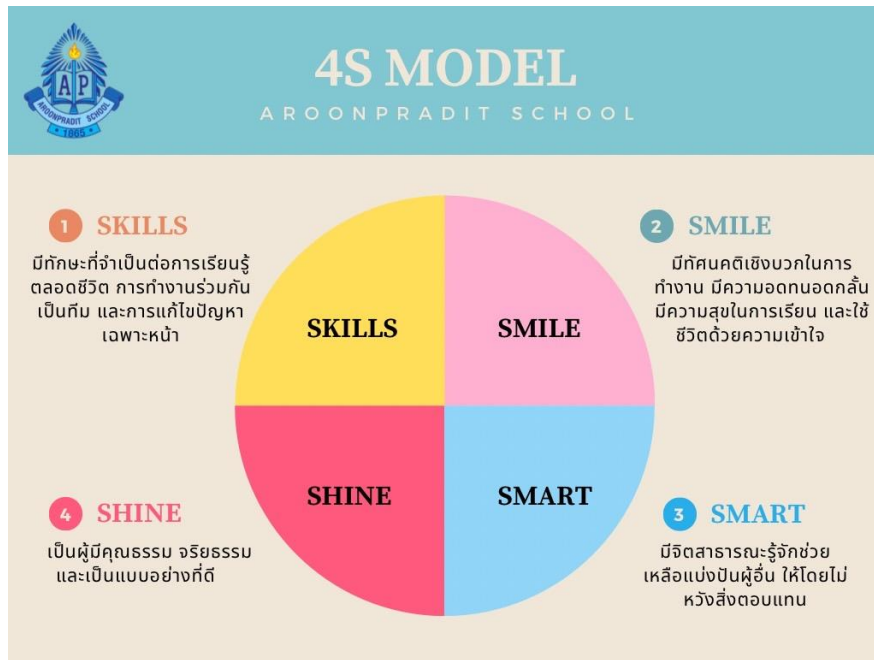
AP
AROONPRADIT SCHOOL
1965

4S MODEL
AROONPRADIT SCHOOL

1 SKILLS
มีทักษะที่จำเป็นต่อการเรียนรู้ตลอดชีวิต การทำงานร่วมกันเป็นทีม และการแก้ไขปัญหาเฉพาะหน้า

2 SMILE
มีทัศนคติเชิงบวกในการทำงาน มีความอดทนอดกลั้น มีความสุขในการเรียน และใช้ชีวิตด้วยความเข้าใจ

SKILLS

SMILE

SHINE

SMART

4 SHINE
เป็นผู้มีคุณธรรม จริยธรรม และเป็นแบบอย่างที่ดี

3 SMART
มีจิตสาธารณะรู้จักช่วยเหลือแบ่งปันผู้อื่น ให้โดยไม่หวังสิ่งตอบแทน